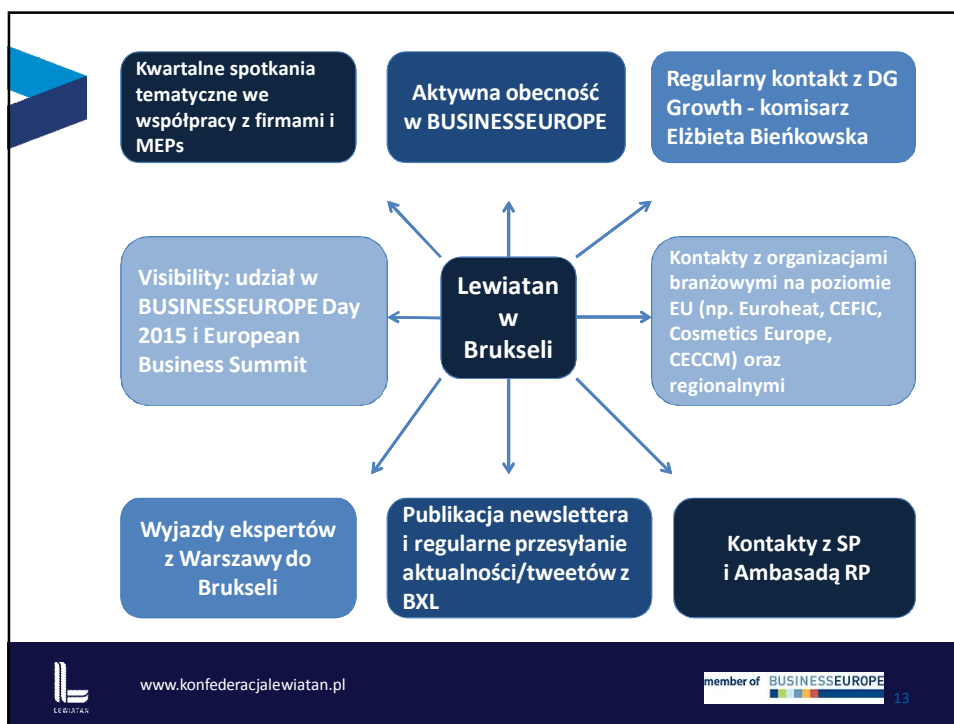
Kwartalne spotkania tematyczne we współpracy z firmami i MEPs

Aktywna obecność w BUSINESSEUROPE

Regularny kontakt z DG Growth - komisarz Elżbieta Bieńkowska

Visibility: udział w BUSINESSEUROPE Day 2015 i European Business Summit

Lewiatan w Brukseli

Kontakty z organizacjami branżowymi na poziomie EU (np. Euroheat, CEFIC, Cosmetics Europe, CECCM) oraz regionalnymi

Wyjazdy ekspertów z Warszawy do Brukseli

Publikacja newslettera i regularne przesyłanie aktualności/tweetów z BXL

Kontakty z SP i Ambasadą RP

LEWIATAN

www.konfederacjalewiatan.pl

member of BUSINESSEUROPE

13